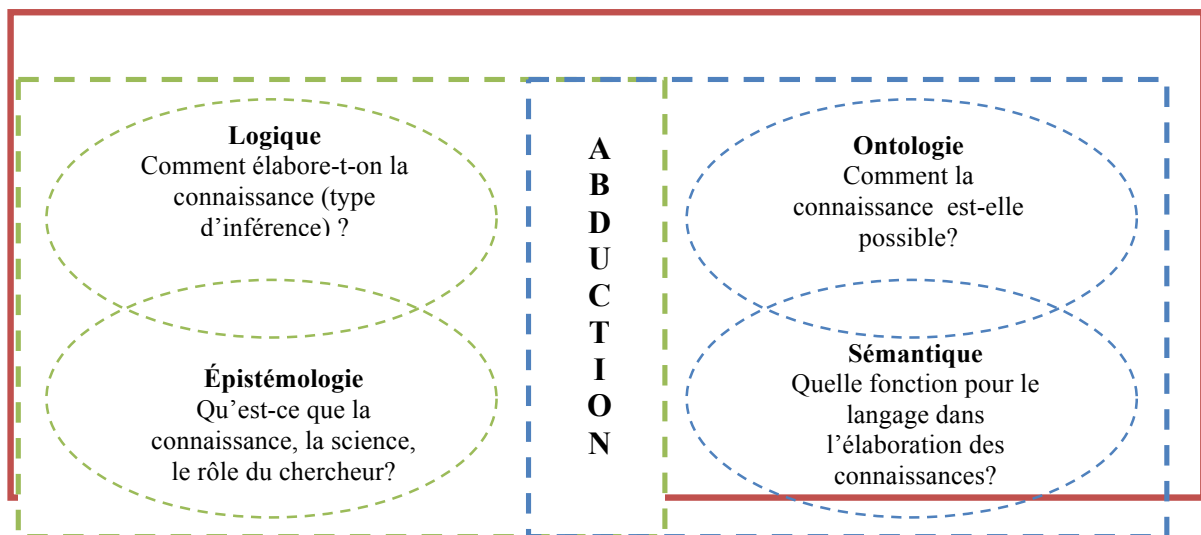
**Logique**
Comment élabore-t-on la connaissance (type d'inférence) ?

**Épistémologie**
Qu'est-ce que la connaissance, la science, le rôle du chercheur?

A
B
D
U
C
T
I
O
N

**Ontologie**
Comment la connaissance est-elle possible?

**Sémantique**
Quelle fonction pour le langage dans l'élaboration des connaissances?